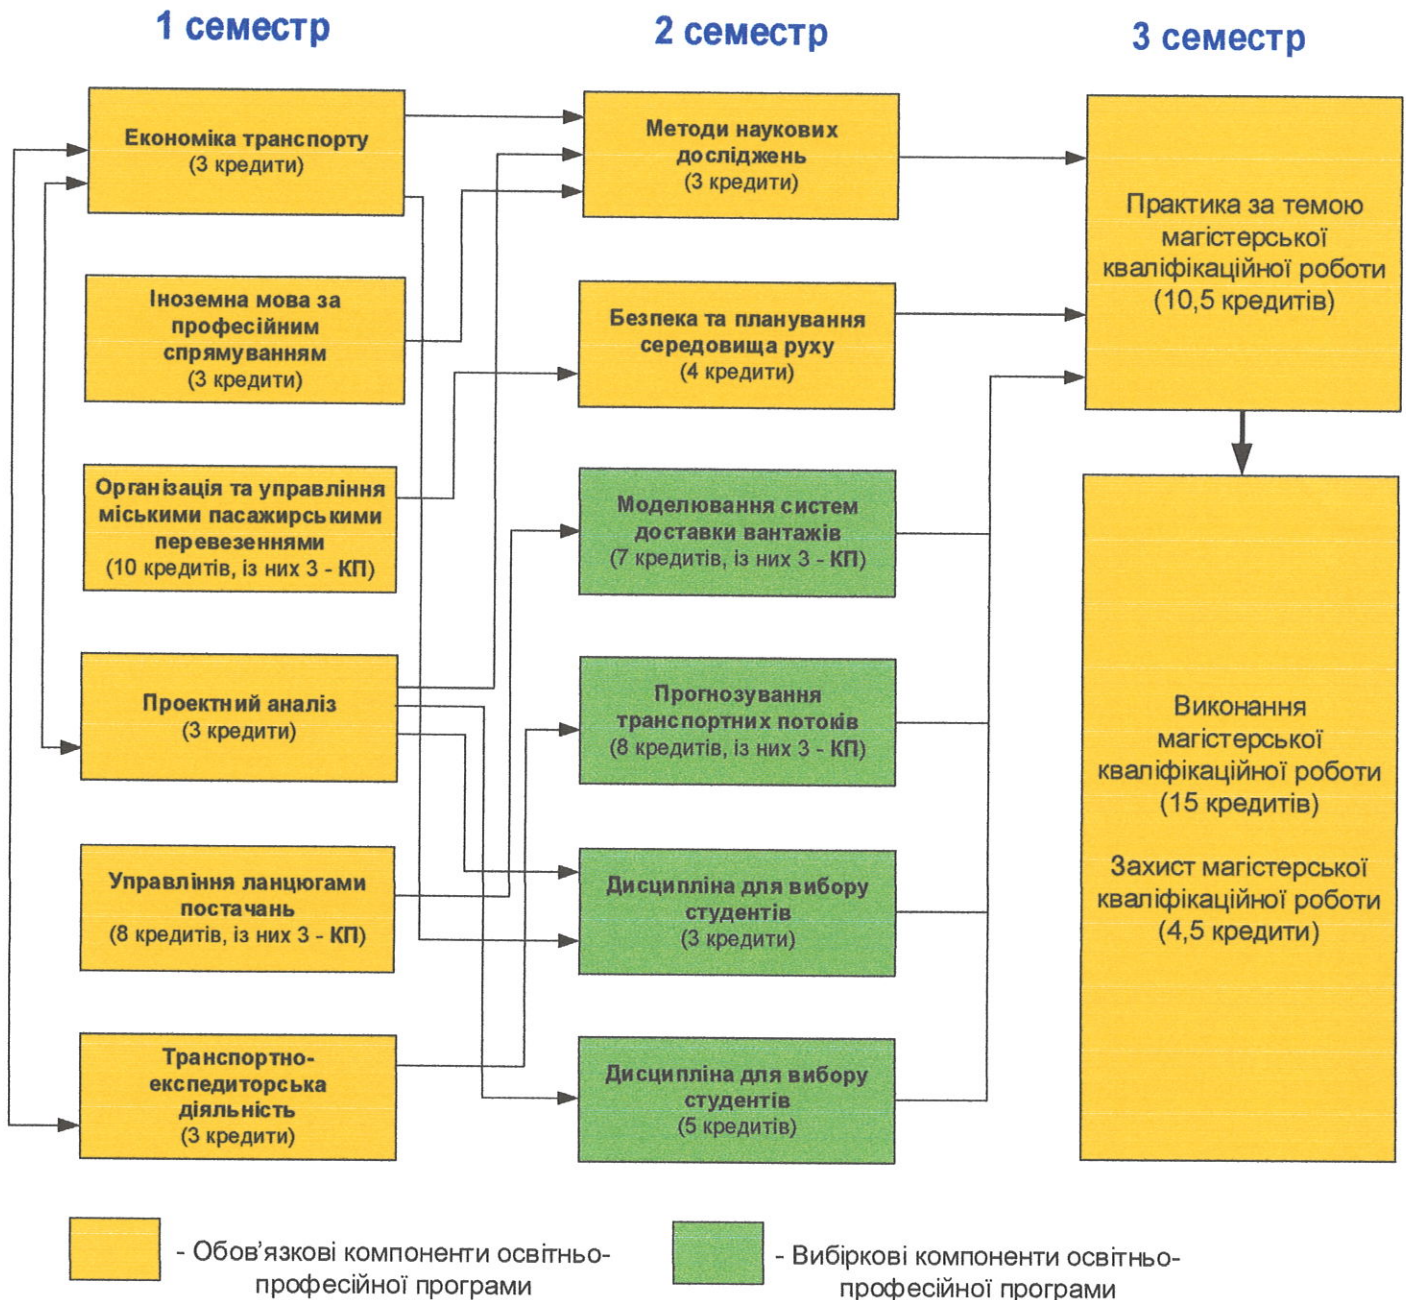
1 семестр

2 семестр

3 семестр

Економіка транспорту
(3 кредити)

Іноземна мова за професійним спрямуванням
(3 кредити)

Організація та управління міськими пасажирськими перевезеннями
(10 кредитів, із них 3 - КП)

Проектний аналіз
(3 кредити)

Управління ланцюгами постачань
(8 кредитів, із них 3 - КП)

Транспортно-експедиторська діяльність
(3 кредити)

Методи наукових досліджень
(3 кредити)

Безпека та планування середовища руху
(4 кредити)

Моделювання систем доставки вантажів
(7 кредитів, із них 3 - КП)

Прогнозування транспортних потоків
(8 кредитів, із них 3 - КП)

Дисципліна для вибору студентів
(3 кредити)

Дисципліна для вибору студентів
(5 кредитів)

Практика за темою магістерської кваліфікаційної роботи
(10,5 кредитів)

Виконання магістерської кваліфікаційної роботи
(15 кредитів)

Захист магістерської кваліфікаційної роботи
(4,5 кредити)

- Обов'язкові компоненти освітньо-професійної програми

- Вибіркові компоненти освітньо-професійної програми